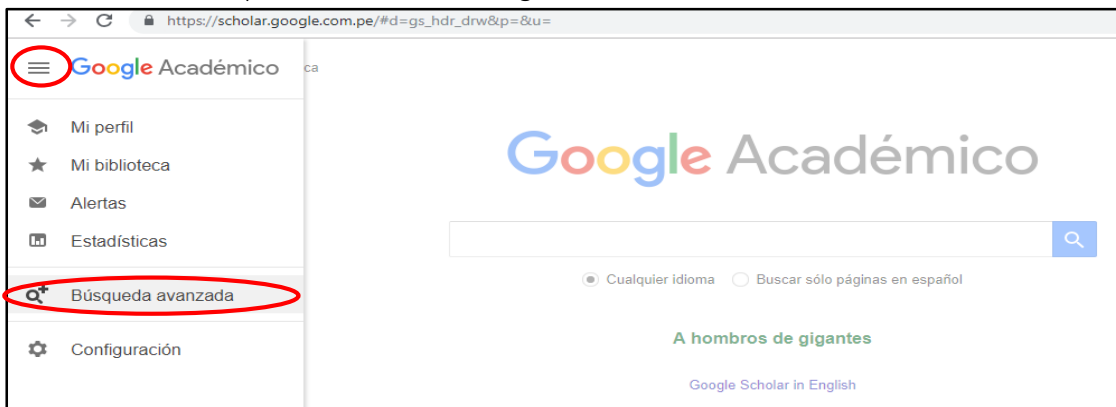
https://scholar.google.com.pe/#d=gs_hdr_drw&p=&u=

Google Académico

ca

Mi perfil

Mi biblioteca

Alertas

Estadísticas

Búsqueda avanzada

Configuración

Google Académico

Cualquier idioma

Buscar sólo páginas en español

A hombros de gigantes

Google Scholar in English